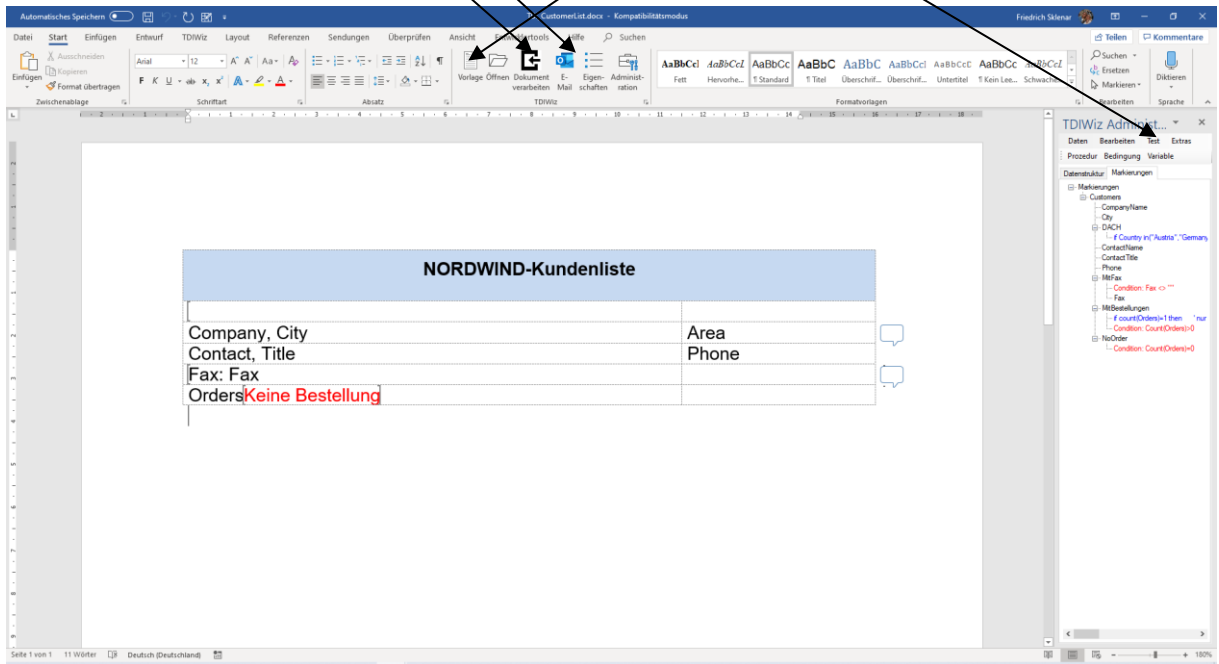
Automatisches Speichern CustomerList.docx - Kompatibilitätsmodus Friedrich Sklenar

Datei Start Einfügen Entwurf TDIWiz Layout Referenzen Sendungen Überprüfen Ansicht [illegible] Hilfe Suchen Teilen Kommentare

Einfügen Ausschneiden Kopieren Format übertragen Zwischenablage

Arial 12 F K U Schriftart

Absatz

Vorlage Öffnen Dokument verarbeiten E-Mail Eigenschaften Administration TDIWiz

AaBbCcI Fett AaBbCcI Hervorhe... AaBbCc ¶ Standard AaBbC ¶ Titel AaBbC Überschrif... AaBbCcI Überschrif... AaBbCcI Untertitel AaBbCc ¶ Kein Lee... AaBbCcI Schwache Formatvorlagen

Suchen Ersetzen Markieren Bearbeiten

Diktieren Sprache

NORDWIND-Kundenliste

| Company, City | Area |
|---|---|
| Contact, Title | Phone |
| Fax: Fax | |
| OrdersKeine Bestellung | |

TDIWiz Administ...

Daten Bearbeiten Test Extras

Prozedur Bedingung Variable

Datenstruktur Markierungen

Markierungen
Customers
CompanyName
City
DACH
if Country in("Austria","Germany
ContactName
ContactTitle
Phone
MitFax
Condition: Fax <> ""
Fax
MitBestellungen
if count(Orders)=1 then ' nur
Condition: Count(Orders)>0
NoOrder
Condition: Count(Orders)=0

Seite 1 von 1 11 Wörter Deutsch (Deutschland) 180%